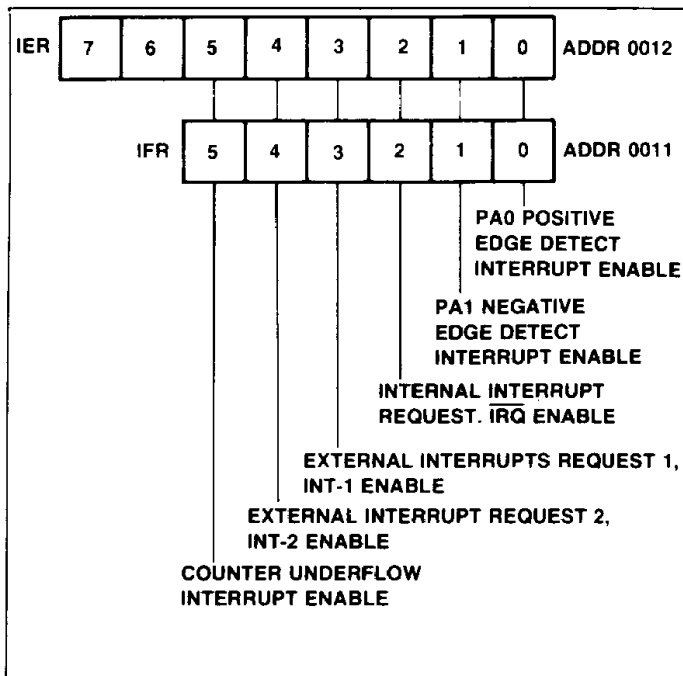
IER 7 6 5 4 3 2 1 0 ADDR 0012

IFR 5 4 3 2 1 0 ADDR 0011

PA0 POSITIVE EDGE DETECT INTERRUPT ENABLE

PA1 NEGATIVE EDGE DETECT INTERRUPT ENABLE

INTERNAL INTERRUPT REQUEST. $\overline{IRQ}$ ENABLE

EXTERNAL INTERRUPTS REQUEST 1, INT-1 ENABLE

EXTERNAL INTERRUPT REQUEST 2, INT-2 ENABLE

COUNTER UNDERFLOW INTERRUPT ENABLE